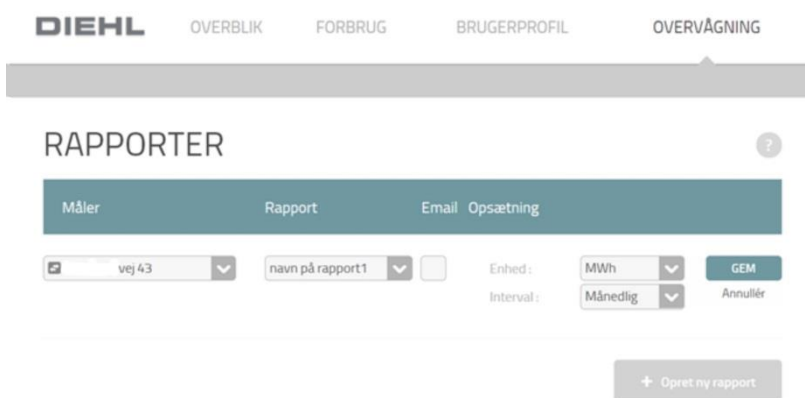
DIEHL OVERBLIK FORBRUG BRUGERPROFIL OVERVÅGNING

RAPPORTER

?

| Måler | Rapport | Email | Opsætning | | |
|---|---|---|---|---|---|
| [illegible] vej 43 | navn på rapport1 | | Enhed: | MWh | GEM |
| | | | Interval: | Månedlig | Annullér |

+ Opret ny rapport